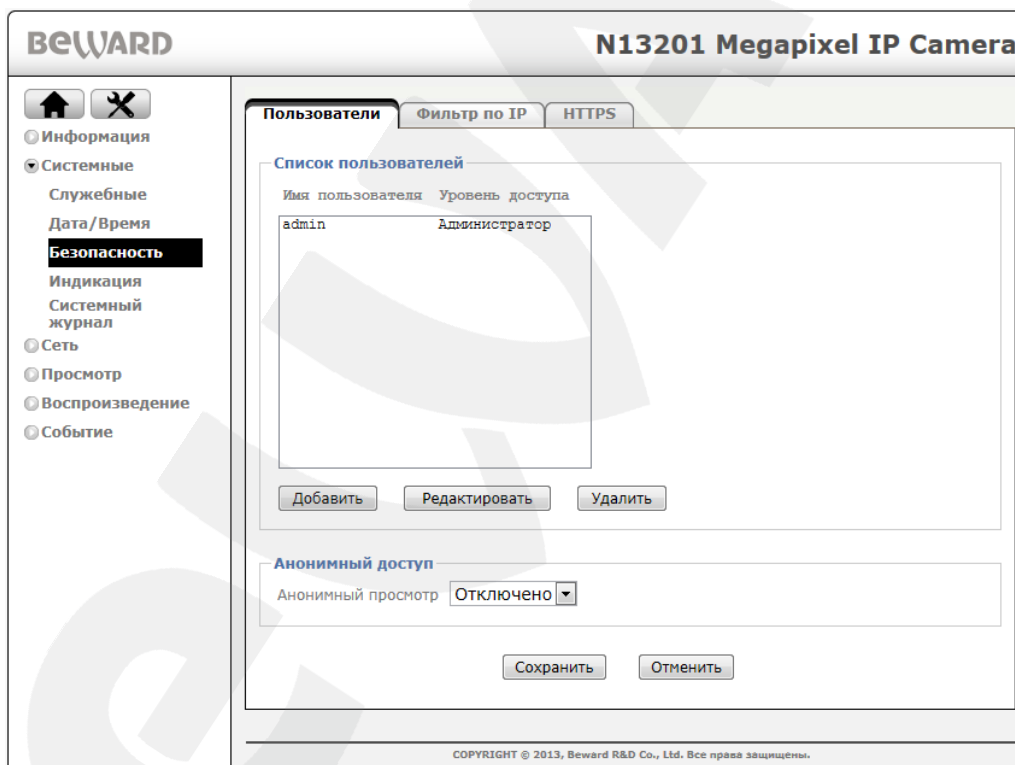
BEWARD

N13201 Megapixel IP Camera

Информация
Системные
Служебные
Дата/Время
Безопасность
Индикация
Системный журнал
Сеть
Просмотр
Воспроизведение
Событие

Пользователи | Фильтр по IP | HTTPS

Список пользователей

Имя пользователя Уровень доступа

admin Администратор

Добавить Редактировать Удалить

Анонимный доступ

Анонимный просмотр Отключено

Сохранить Отменить

COPYRIGHT © 2013, Beward R&D Co., Ltd. Все права защищены.